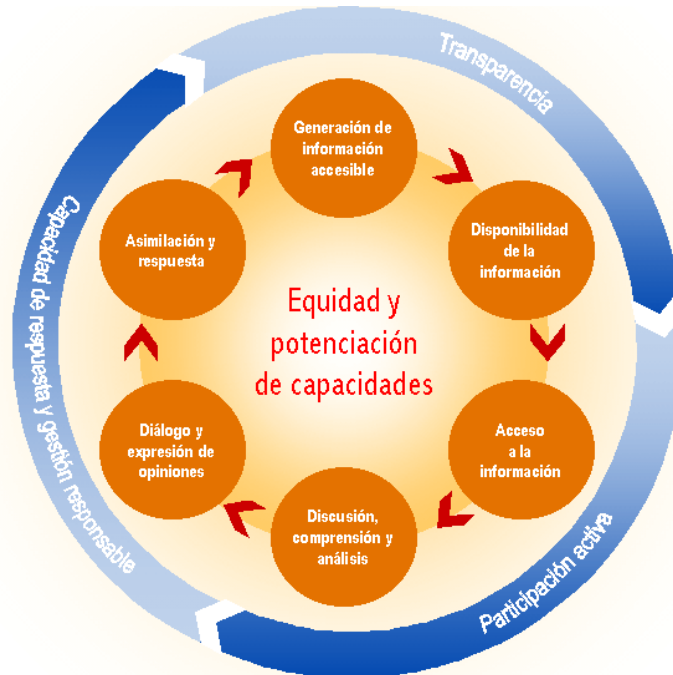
Transparencia

Participación activa

Capacidad de respuesta y gestión responsable

Generación de información accesible

Disponibilidad de la información

Acceso a la información

Discusión, comprensión y análisis

Diálogo y expresión de opiniones

Asimilación y respuesta

Equidad y potenciación de capacidades